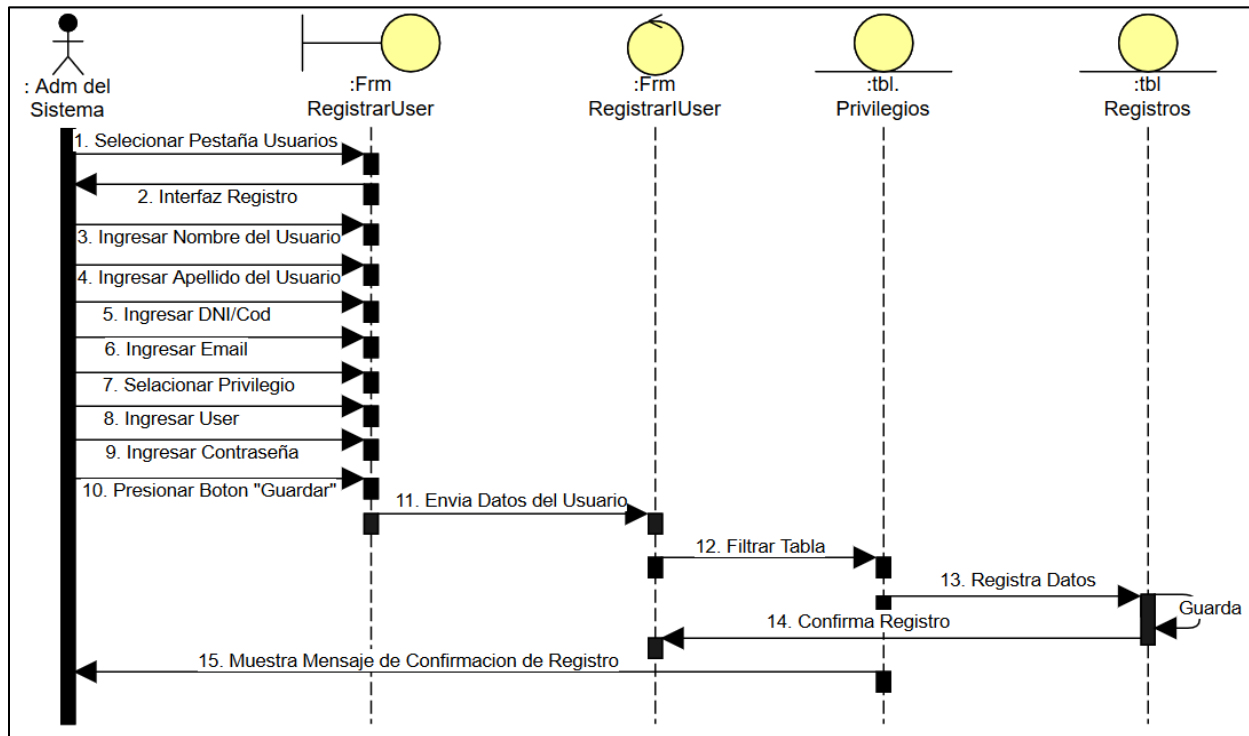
: Adm del Sistema

:Frm RegistrarUser

:Frm RegistrarIUser

:tbl. Privilegios

:tbl Registros

1. Selecionar Pestaña Usuarios

2. Interfaz Registro

3. Ingresar Nombre del Usuario

4. Ingresar Apellido del Usuario

5. Ingresar DNI/Cod

6. Ingresar Email

7. Selacionar Privilegio

8. Ingresar User

9. Ingresar Contraseña

10. Presionar Boton "Guardar"

11. Envia Datos del Usuario

12. Filtrar Tabla

13. Registra Datos

Guarda

14. Confirma Registro

15. Muestra Mensaje de Confirmacion de Registro